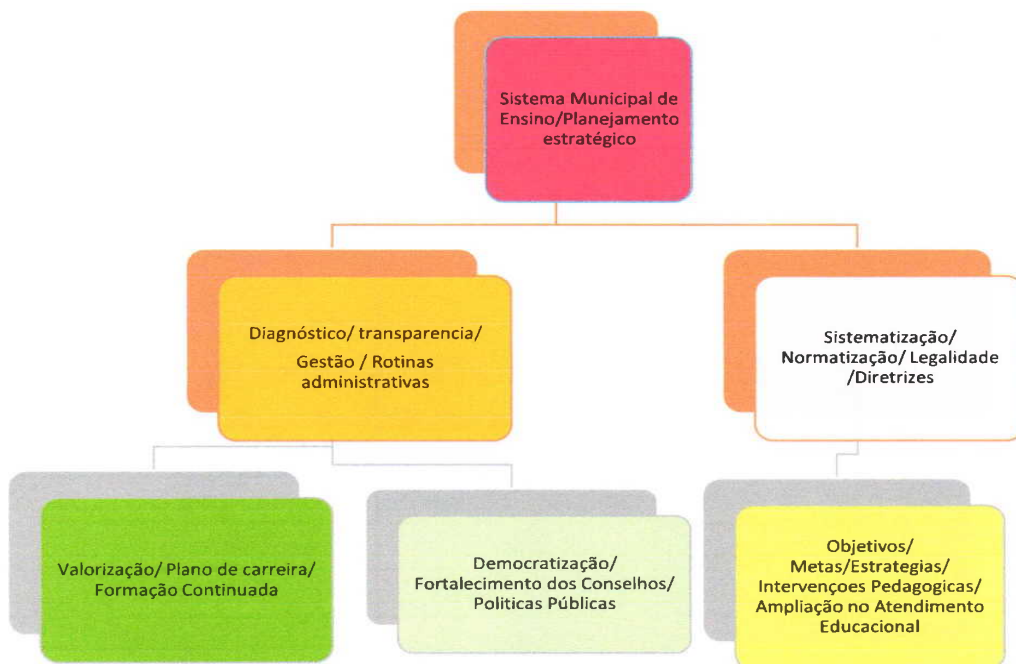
Sistema Municipal de Ensino/Planejamento estratégico

Diagnóstico/ transparencia/ Gestão / Rotinas administrativas

Sistematização/ Normatização/ Legalidade /Diretrizes

Valorização/ Plano de carreira/ Formação Continuada

Democratização/ Fortalecimento dos Conselhos/ Politicas Públicas

Objetivos/ Metas/Estrategias/ Intervençoes Pedagogicas/ Ampliação no Atendimento Educacional